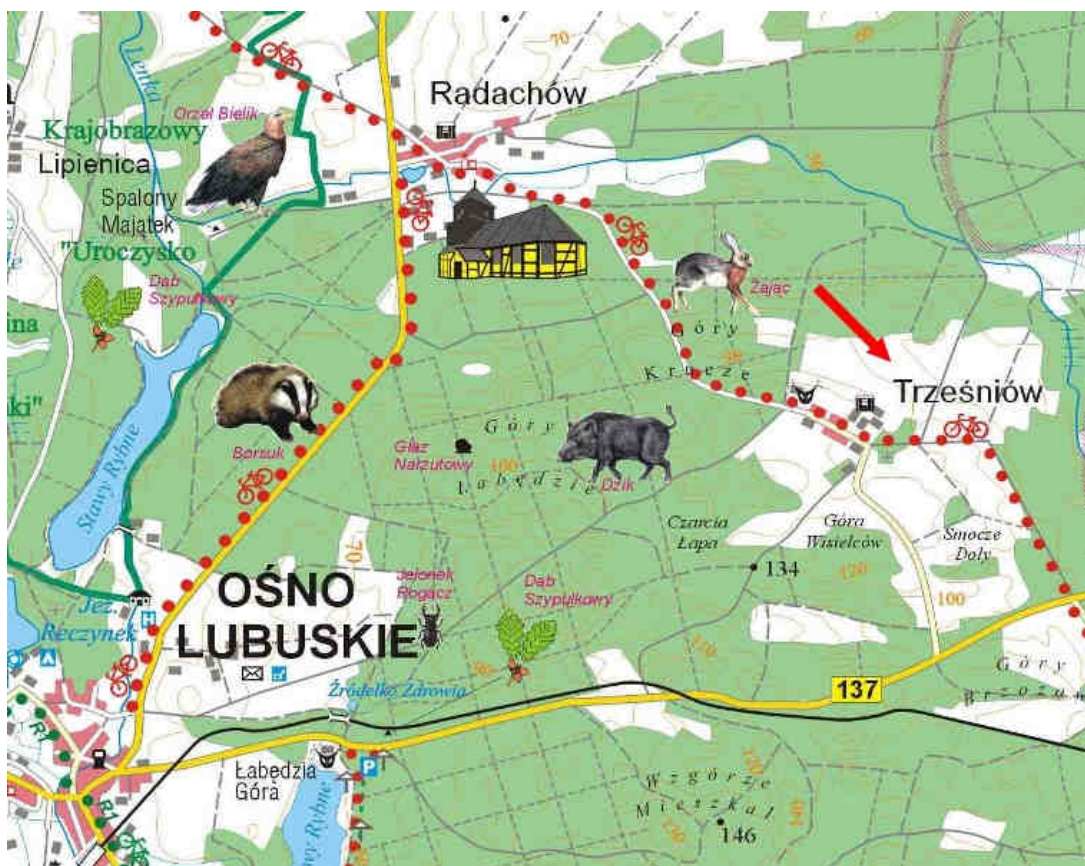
Radachów
70
60
Lenka
Orzeł Bielik
Krajobrazowy
Lipienica
Spalony Majatek
"Uroczysko
Dąb Szypułkowy
Zając
Góry
Kruczę
Trześniów
Borsuk
Głaz Narzutowy
Góry
Łabędzie
100
Dzik
Czarcia Łapa
Góra Wisielców
Smocze Doły
134
120
100
Stawy Rybne
170
OŚNO
ŁUBUSKIE
Jelonek Rogacz
Dąb Szypułkowy
Jez. Reczynek
Źródełko Zdrowia
137
Góry Brzozan
Łabędzia Góra
Stawy Rybne
Wzgórze Mieszka
146